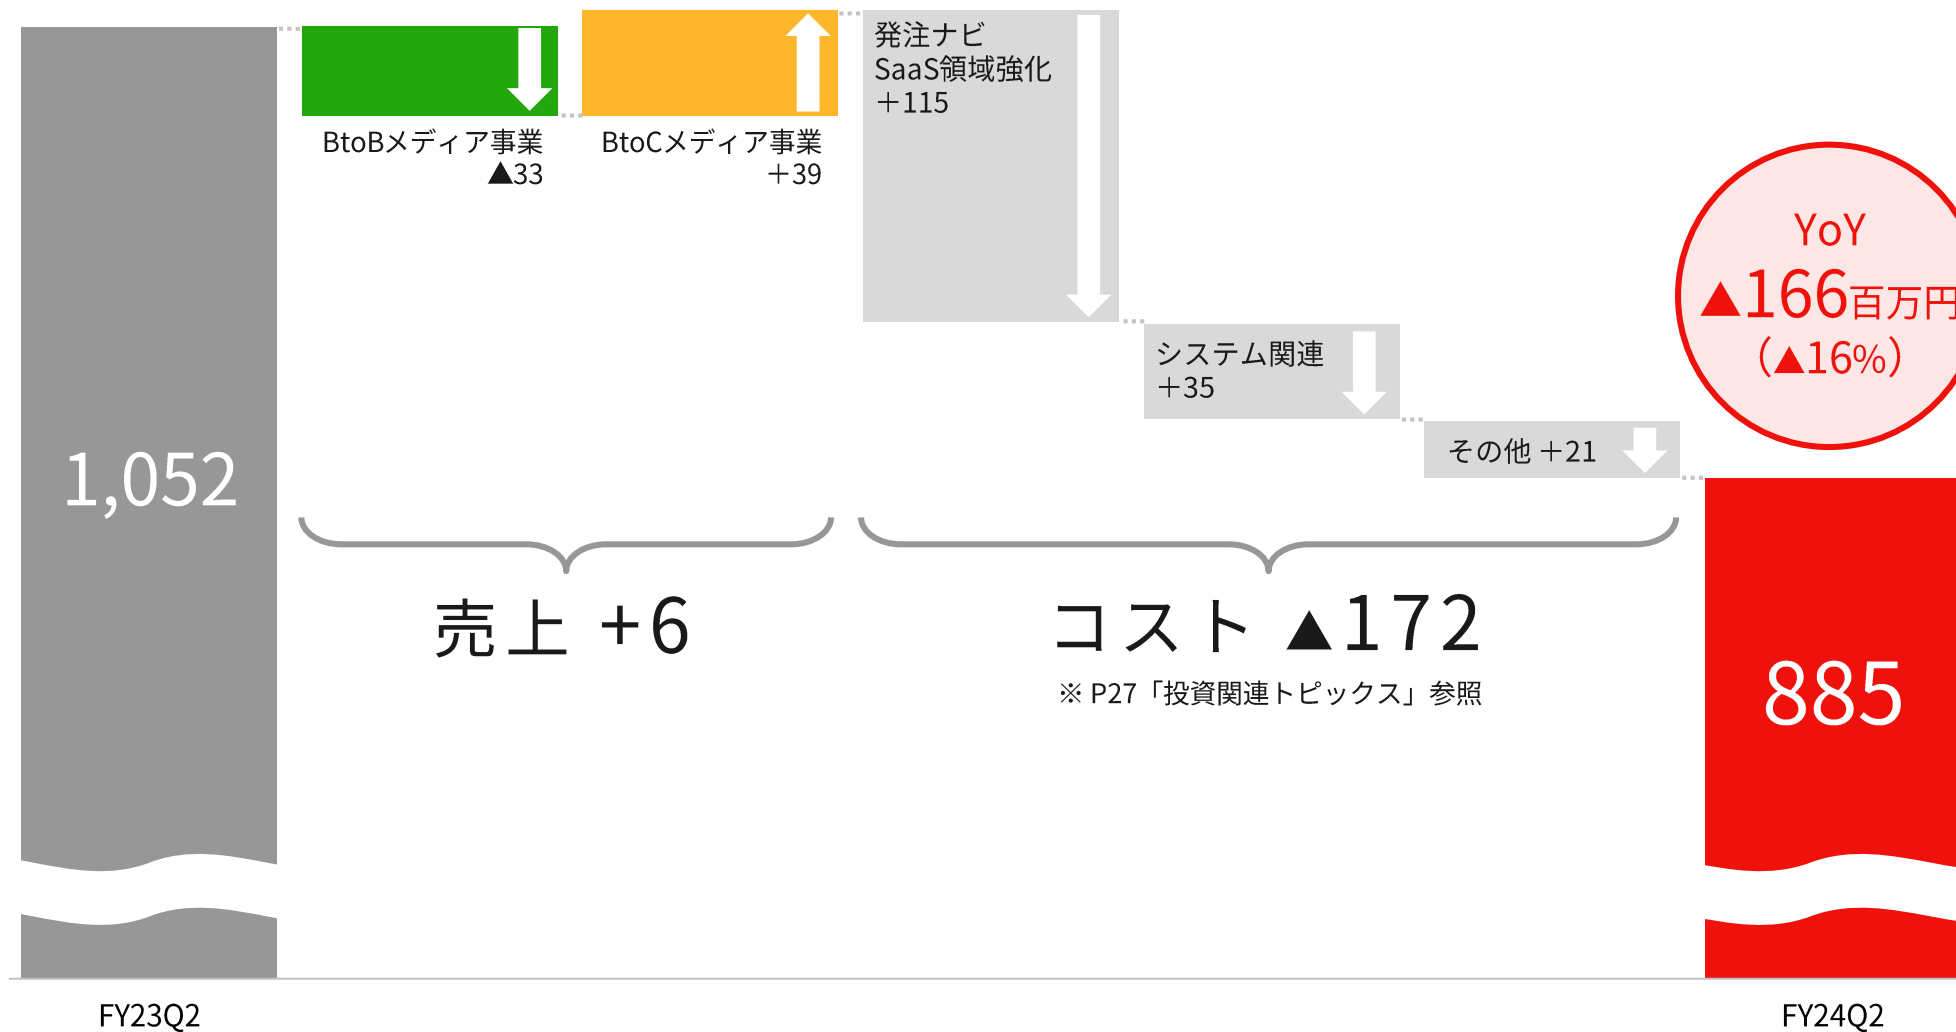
1,052

BtoBメディア事業 ▲33

BtoCメディア事業 ＋39

発注ナビ SaaS領域強化 ＋115

システム関連 ＋35

その他 ＋21

YoY ▲166百万円 （▲16%）

売上 +6

コスト ▲172

※ P27「投資関連トピックス」参照

885

FY23Q2

FY24Q2